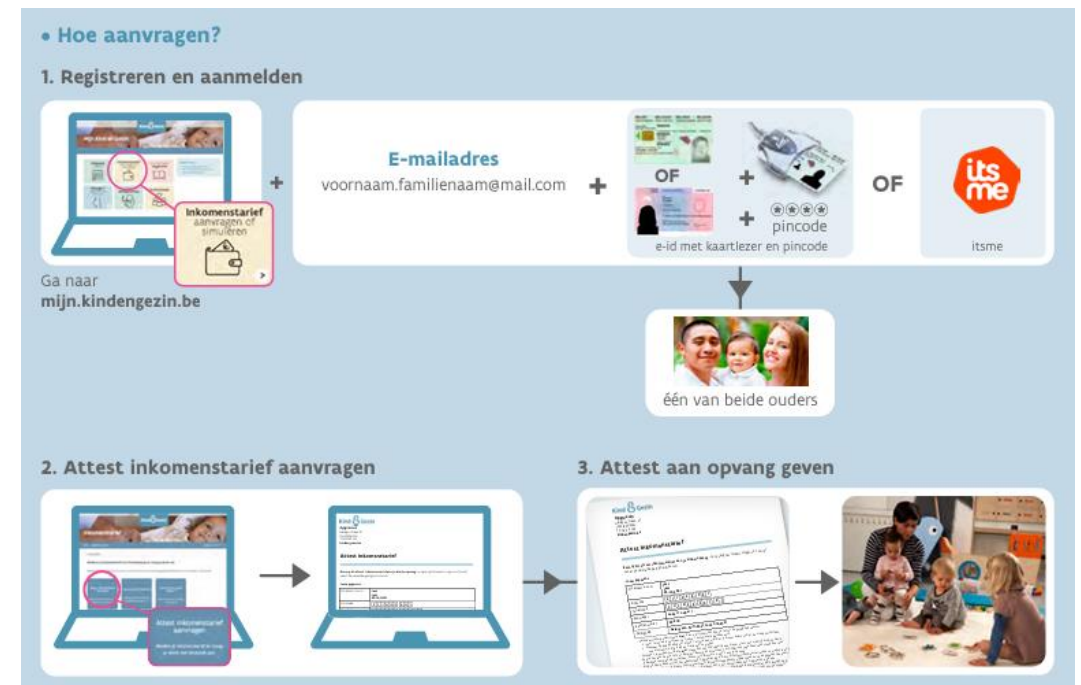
• Hoe aanvragen?

1. Registreren en aanmelden

Mijn Kind en Gezin

Inkomenstarief aanvragen of simuleren

Ga naar **mijn.kindengezin.be**

+

E-mailadres
voornaam.familienaam@mail.com

+

OF

+

+

pincode

e-id met kaartlezer en pincode

OF

its me

itsme

één van beide ouders

2. Attest inkomenstarief aanvragen

Attest inkomenstarief aanvragen

Kind & Gezin

Attest inkomenstarief

3. Attest aan opvang geven

Kind & Gezin

Attest inkomenstarief